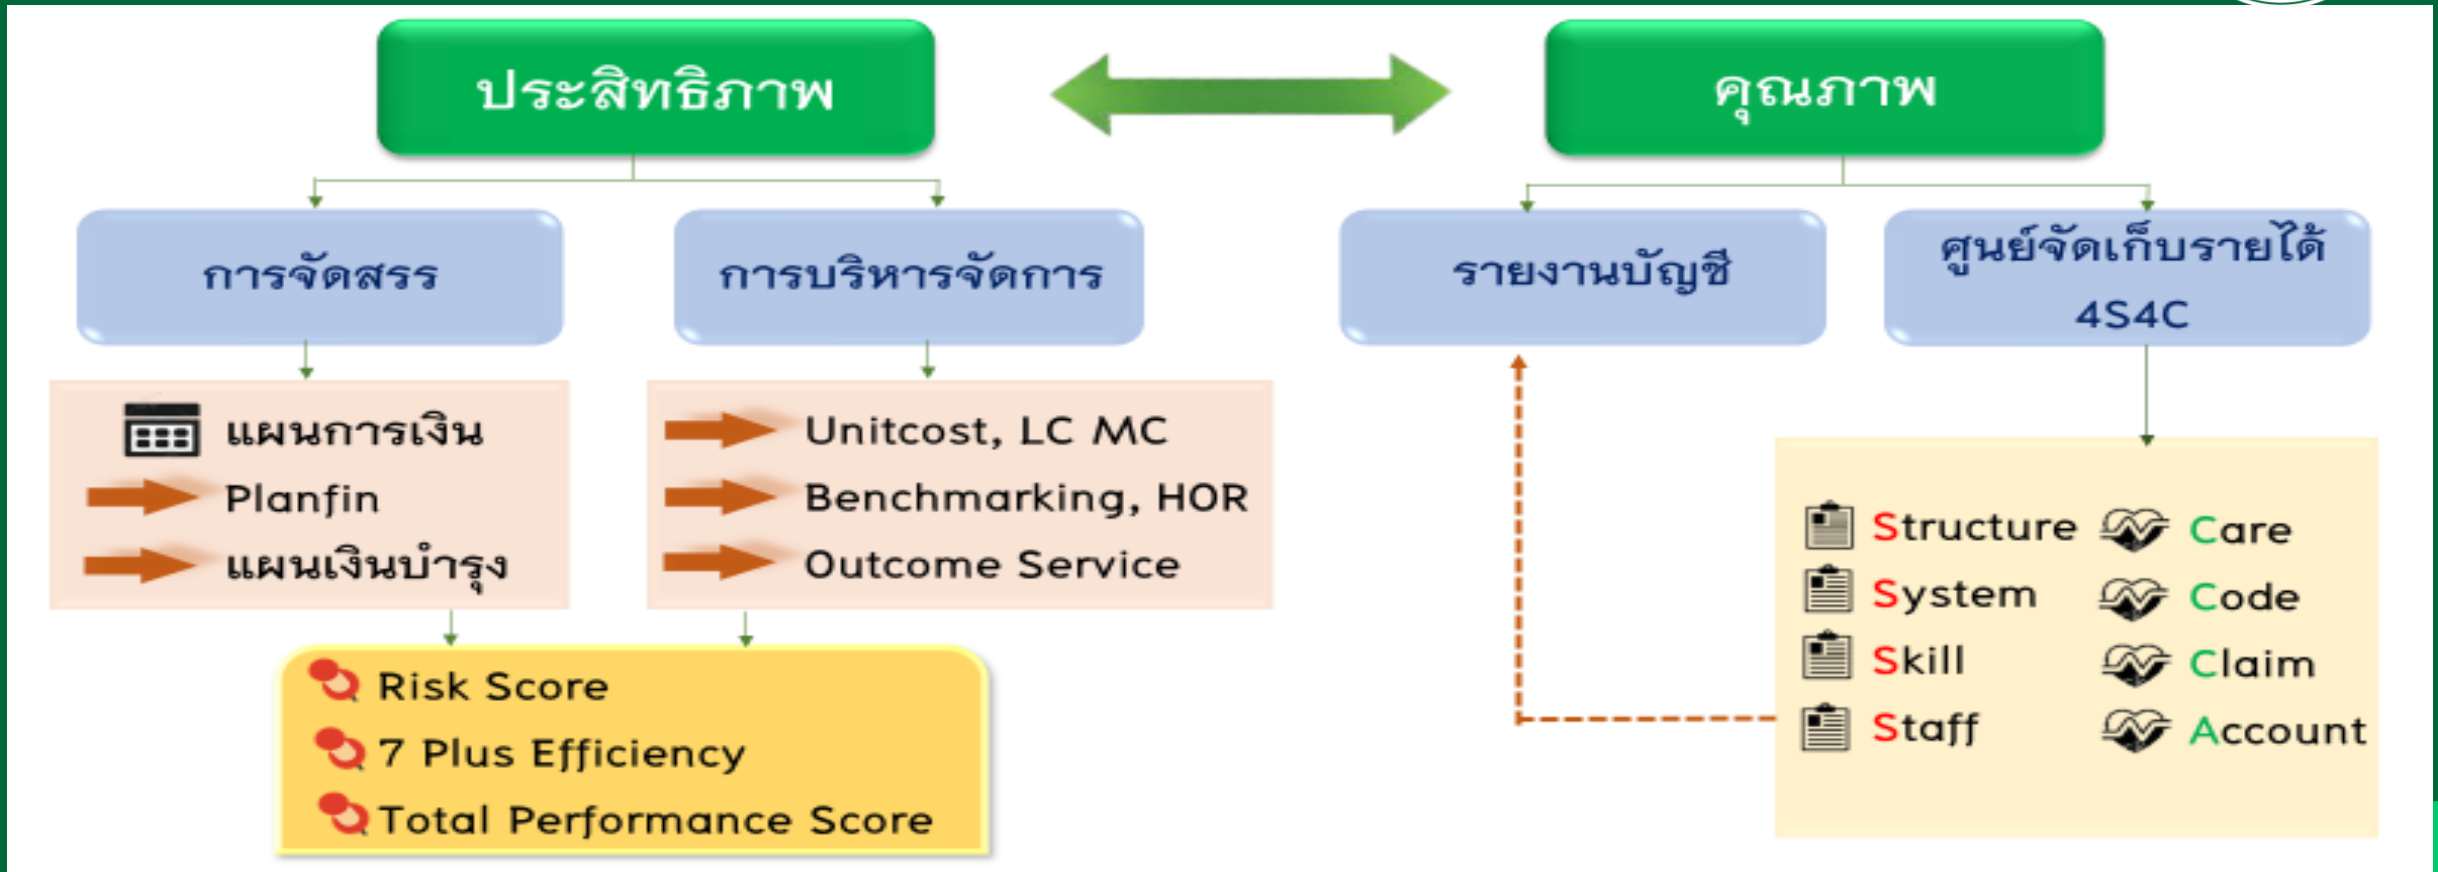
ประสิทธิภาพ

คุณภาพ

การจัดสรร

การบริหารจัดการ

รายงานบัญชี

ศูนย์จัดเก็บรายได้ 4S4C

แผนการเงิน
Planfin
แผนเงินบำรุง

Unitcost, LC MC
Benchmarking, HOR
Outcome Service

Risk Score
7 Plus Efficiency
Total Performance Score

Structure
System
Skill
Staff

Care
Code
Claim
Account